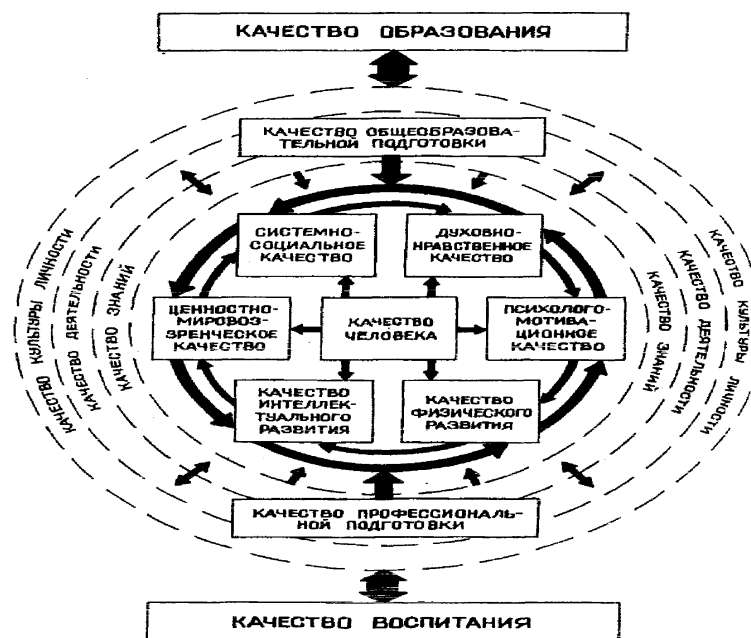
КАЧЕСТВО ОБРАЗОВАНИЯ

КАЧЕСТВО ОБЩЕОБРАЗОВАТЕЛЬНОЙ ПОДГОТОВКИ

СИСТЕМНО-СОЦИАЛЬНОЕ КАЧЕСТВО

ДУХОВНО-НРАВСТВЕННОЕ КАЧЕСТВО

ЦЕННОСТНО-МИРОВОЗЗРЕНЧЕСКОЕ КАЧЕСТВО

КАЧЕСТВО ЧЕЛОВЕКА

ПСИХОЛОГО-МОТИВАЦИОННОЕ КАЧЕСТВО

КАЧЕСТВО ИНТЕЛЛЕКТУАЛЬНОГО РАЗВИТИЯ

КАЧЕСТВО ФИЗИЧЕСКОГО РАЗВИТИЯ

КАЧЕСТВО КУЛЬТУРЫ ЛИЧНОСТИ

КАЧЕСТВО ДЕЯТЕЛЬНОСТИ

КАЧЕСТВО ЗНАНИЙ

КАЧЕСТВО КУЛЬТУРЫ ЛИЧНОСТИ

КАЧЕСТВО ДЕЯТЕЛЬНОСТИ

КАЧЕСТВО ЗНАНИЙ

КАЧЕСТВО ПРОФЕССИОНАЛЬНОЙ ПОДГОТОВКИ

КАЧЕСТВО ВОСПИТАНИЯ